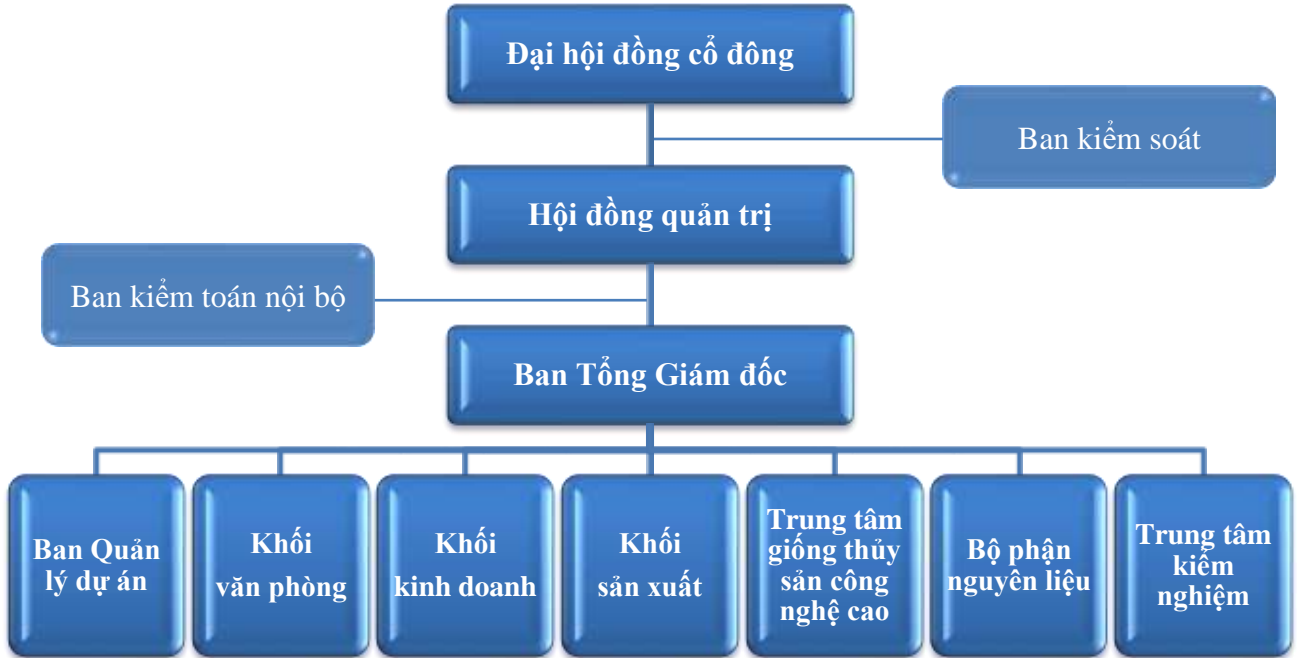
Đại hội đồng cổ đông

Ban kiểm soát

Hội đồng quản trị

Ban kiểm toán nội bộ

Ban Tổng Giám đốc

Ban Quản lý dự án

Khối văn phòng

Khối kinh doanh

Khối sản xuất

Trung tâm giống thủy sản công nghệ cao

Bộ phận nguyên liệu

Trung tâm kiểm nghiệm